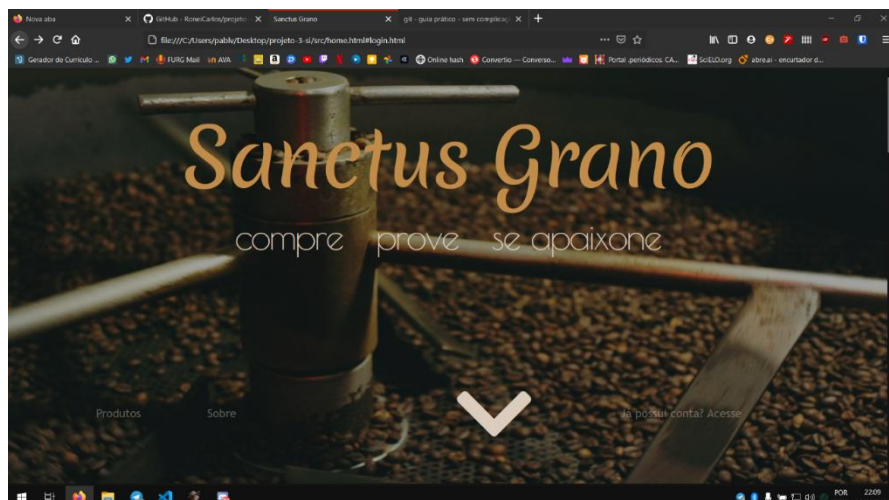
Nova aba
GitHub - RonesCarlos/projeto
Sanctus Grano
git - guia prático - sem complicaç
file:///C:/Users/pablo/Desktop/projeto-3-si/src/home.html#login.html
Gerador de Currículo ...
FURG Mail
AVA
Online hash
Convertio — Converso...
Portal .periódicos. CA...
SciELO.org
abre.ai - encurtador d...

Sanctus Grano

compre prove se apaixone

Produtos
Sobre
Já possui conta? Acesse

POR
22:09